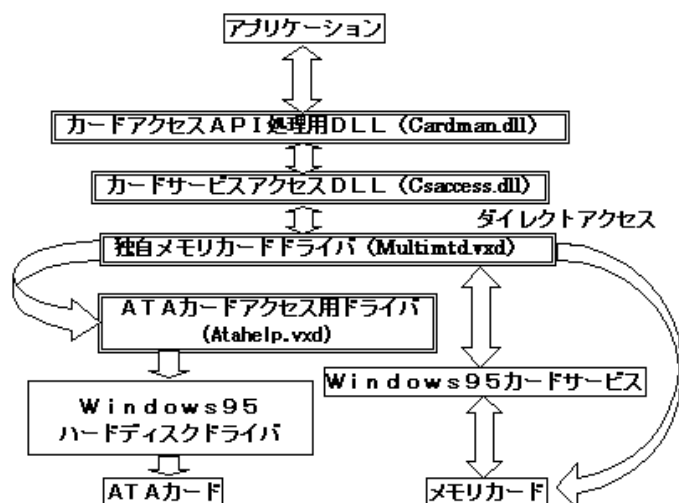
アプリケーション

カードアクセスAPI処理用DLL（Cardman.dll）

カードサービスアクセスDLL（Csaccess.dll）

ダイレクトアクセス

独自メモリカードドライバ（Multimtd.vxd）

ATAカードアクセス用ドライバ
（Atahelp.vxd）

Windows95
ハードディスクドライバ

Windows95カードサービス

ATAカード

メモリカード